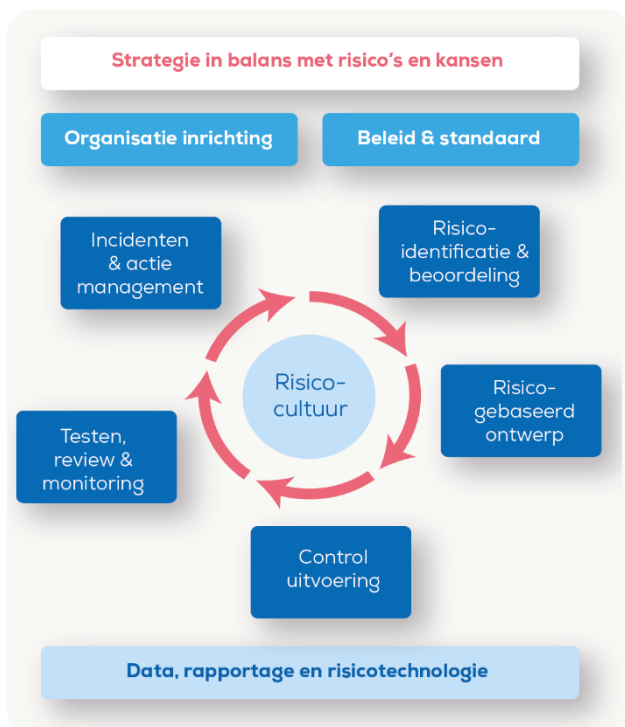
Strategie in balans met risico's en kansen

Organisatie inrichting

Beleid & standaard

Incidenten & actie management

Risico-identificatie & beoordeling

Risico-cultuur

Risico-gebaseerd ontwerp

Testen, review & monitoring

Control uitvoering

Data, rapportage en risicotechnologie